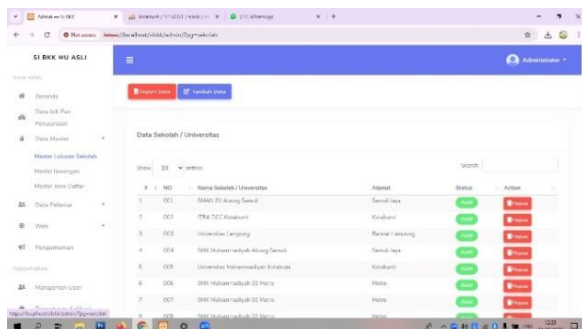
Admin — SI BKK
Not secure localhost/sibkk/admin/?pg=sekolah

SI BKK MU ASLI
MAIN MENU
Beranda
Data Ikh Pen Perusahaan
Data Master
Master Lulusan Sekolah
Master lowongan
Master Jenis Daftar
Data Pelamar
Web
Pengumuman
PENGATURAN
Manajemen User

Administrator

Import Data
Tambah Data

Data Sekolah / Universitas

Show 10 entries
Search:

| # | NO | Nama Sekolah / Universitas | Alamat | Status | Action |
|---|---|---|---|---|---|
| 1 | 001 | SMAN 01 Abung Semuli | Semuli Jaya | Aktif | Hapus |
| 2 | 002 | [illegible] Kotabumi | Kotabumi | Aktif | Hapus |
| 3 | 003 | Universitas Lampung | Bandar Lampung | Aktif | Hapus |
| 4 | 004 | SMK Muhammadiyah Abung Semuli | Semuli Jaya | Aktif | Hapus |
| 5 | 005 | Universitas Muhammadiyah Kotabumi | Kotabumi | Aktif | Hapus |
| 6 | 006 | SMK Muhammadiyah 01 Metro | Metro | Aktif | Hapus |
| 7 | 007 | SMK Muhammadiyah 02 Metro | Metro | Aktif | Hapus |
| 8 | 008 | SMK Muhammadiyah 03 Metro | Metro | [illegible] | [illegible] |

https://localhost/sibkk/admin/?pg=sekolah